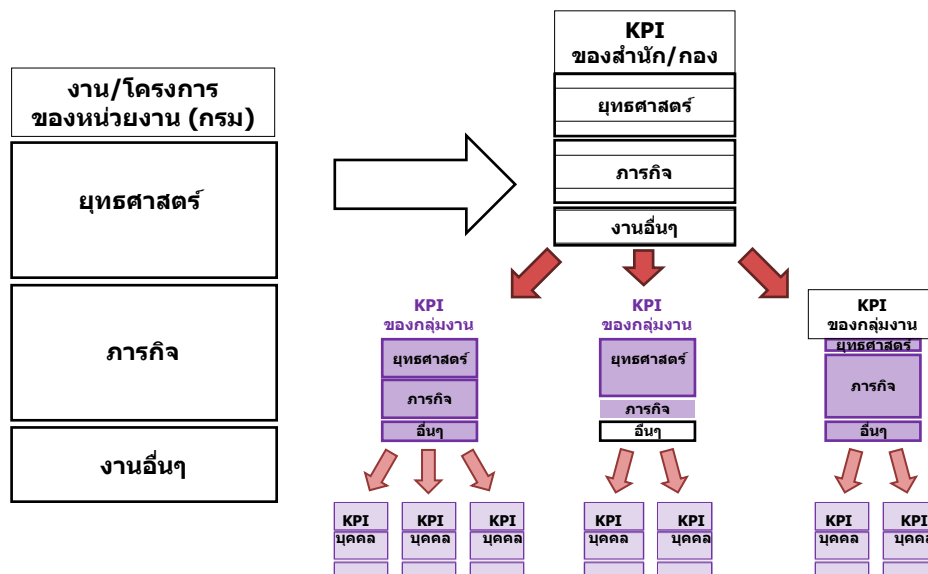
งาน/โครงการ
ของหน่วยงาน (กรม)

ยุทธศาสตร์

ภารกิจ

งานอื่นๆ

KPI
ของสำนัก/กอง

ยุทธศาสตร์

ภารกิจ

งานอื่นๆ

KPI
ของกลุ่มงาน

ยุทธศาสตร์

ภารกิจ

อื่นๆ

KPI
ของกลุ่มงาน

ยุทธศาสตร์

ภารกิจ

อื่นๆ

KPI
ของกลุ่มงาน

ยุทธศาสตร์

ภารกิจ

อื่นๆ

KPI
บุคคล

KPI
บุคคล

KPI
บุคคล

KPI
บุคคล

KPI
บุคคล

KPI
บุคคล

KPI
บุคคล